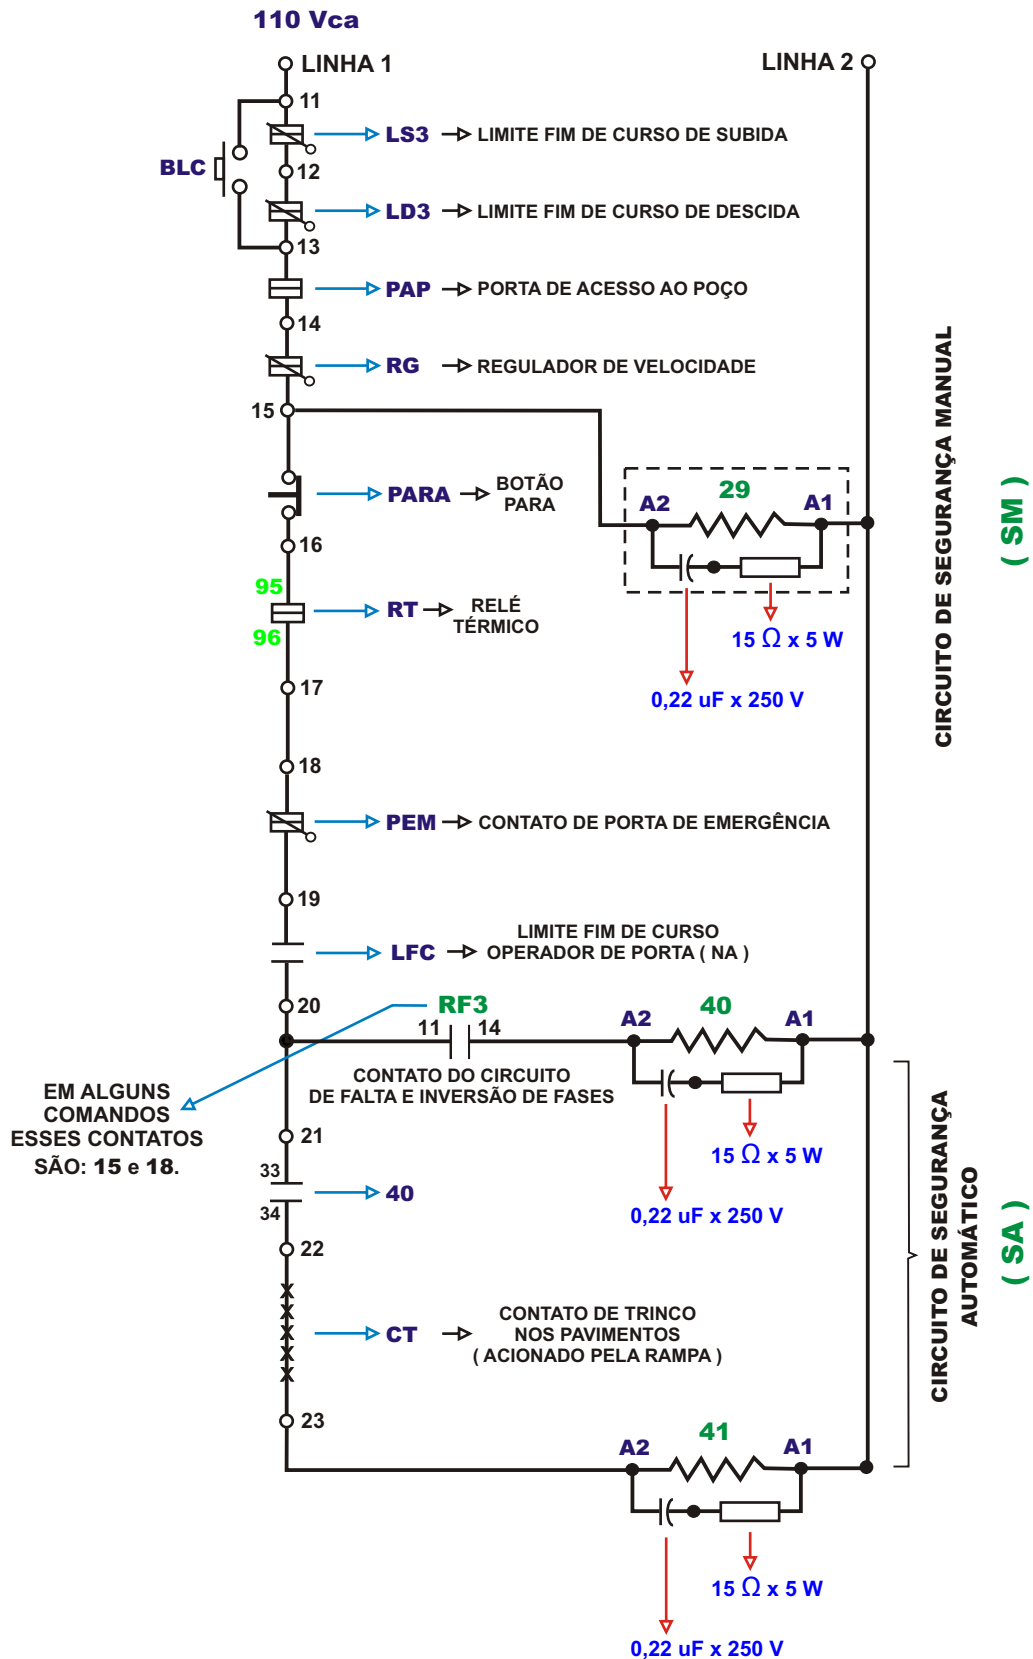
110 Vca

LINHA 1

LINHA 2

11

BLC

LS3 LIMITE FIM DE CURSO DE SUBIDA

12

LD3 LIMITE FIM DE CURSO DE DESCIDA

13

PAP PORTA DE ACESSO AO POÇO

14

RG REGULADOR DE VELOCIDADE

15

PARA BOTÃO PARA

A2 29 A1

16

95

RT RELÉ TÉRMICO

96

15 $\Omega$ x 5 W

0,22 uF x 250 V

17

18

PEM CONTATO DE PORTA DE EMERGÊNCIA

19

LFC LIMITE FIM DE CURSO OPERADOR DE PORTA ( NA )

20

RF3

11 14

A2 40 A1

CONTATO DO CIRCUITO DE FALTA E INVERSÃO DE FASES

EM ALGUNS COMANDOS ESSES CONTATOS SÃO: 15 e 18.

21

15 $\Omega$ x 5 W

33

40

34

0,22 uF x 250 V

22

CT CONTATO DE TRINCO NOS PAVIMENTOS ( ACIONADO PELA RAMPA )

23

A2 41 A1

15 $\Omega$ x 5 W

0,22 uF x 250 V

CIRCUITO DE SEGURANÇA MANUAL ( SM )

CIRCUITO DE SEGURANÇA AUTOMÁTICO ( SA )